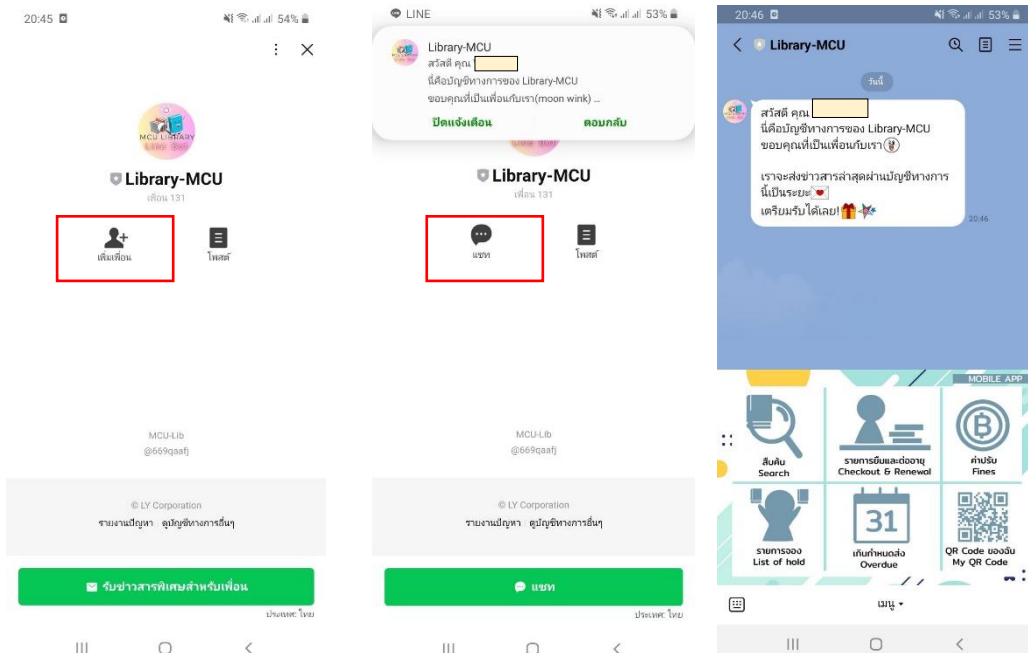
20:45 54%

MCU LIBRARY

Library-MCU

เพื่อน 131

เพิ่มเพื่อน

โพสต์

MCU-Lib
@669qaafj

© LY Corporation
รายงานปัญหา ดูบัญชีทางการอื่นๆ

รับข่าวสารพิเศษสำหรับเพื่อน

ประเทศ: ไทย

LINE 53%

Library-MCU
สวัสดี คุณ
นี่คือบัญชีทางการของ Library-MCU
ขอบคุณที่เป็นเพื่อนกับเรา(moon wink) ...

ปิดแจ้งเตือน ตอบกลับ

Library-MCU

เพื่อน 131

แชท

โพสต์

MCU-Lib
@669qaafj

© LY Corporation
รายงานปัญหา ดูบัญชีทางการอื่นๆ

แชท

ประเทศ: ไทย

20:46 53%

Library-MCU

วันนี้

สวัสดี คุณ
นี่คือบัญชีทางการของ Library-MCU
ขอบคุณที่เป็นเพื่อนกับเรา

เราจะส่งข่าวสารล่าสุดผ่านบัญชีทางการนี้เป็นระยะ
เตรียมรับได้เลย!

20:46

MOBILE APP

สืบค้น
Search

รายการยืมและต่ออายุ
Checkout & Renewal

ค่าปรับ
Fines

รายการจอง
List of hold

31

เกินกำหนดส่ง
Overdue

QR Code ของฉัน
My QR Code

เมนู